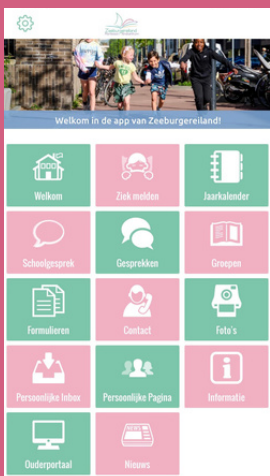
Welkom in de app van Zeeburgereiland!

Welkom

Ziek melden

Jaarkalender

Schoolgesprek

Gesprekken

Groepen

Formulieren

Contact

Foto's

Persoonlijke Inbox

Persoonlijke Pagina

Informatie

Ouderportaal

Nieuws